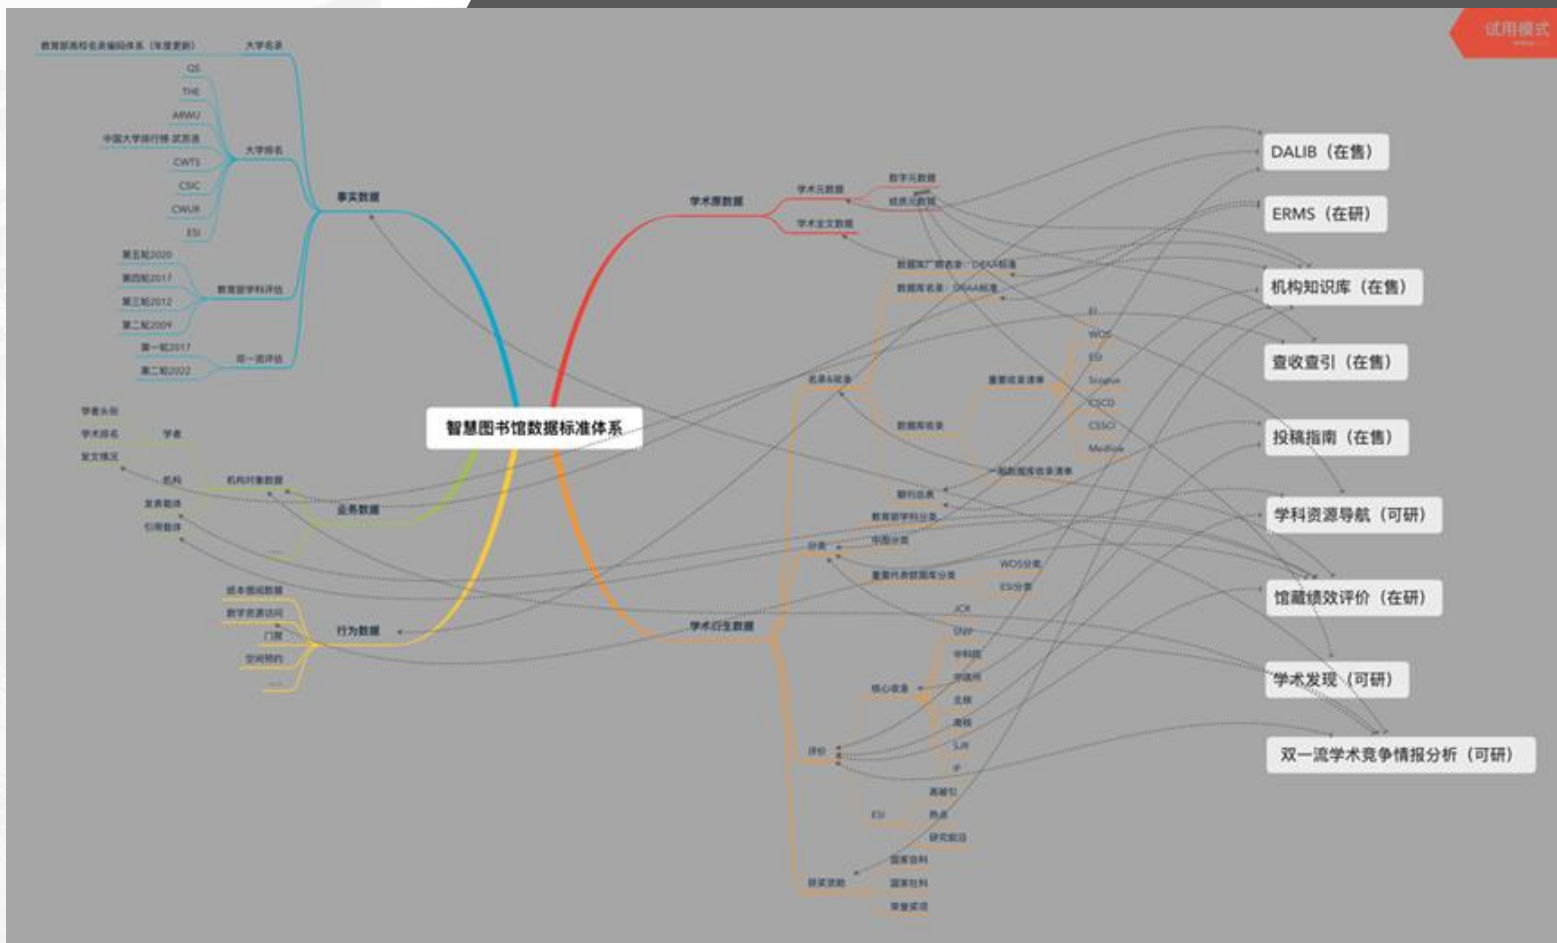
试用模式

智慧图书馆数据标准体系

事实数据
大学名录
教育部高校名录编码体系（年度更新）
大学排名
QS
THE
ARWU
中国大学排行榜 武书连
CWTS
CSIC
CWUR
ESI
教育部学科评估
第五轮2020
第四轮2017
第三轮2012
第二轮2009
双一流评估
第一轮2017
第二轮2022

业务数据
机构对象数据
学者
学者头衔
学术排名
发文情况
机构
发表整体
引用整体
……

行为数据
纸本借阅数据
数字资源访问
门禁
空间预约
……

学术原数据
学术元数据
数字元数据
纸质元数据
学术全文数据

学术衍生数据
名录&收录
数据库厂商名录 · DRAA标准
数据库名录 · DRAA标准
数据库收录
重要收录清单
EI
WOS
ESI
Scopus
CSCD
CSSCI
Medline
一般数据库收录清单
期刊出典
分类
教育部学科分类
中图分类
重要代表数据库分类
WOS分类
ESI分类
评价
核心收录
JCR
SNIP
中科院
中国科
北核
南核
SJR
IF
ESI
高被引
热点
研究前沿
获奖资助
国家自科
国家社科
学者奖项

DALIB（在售）
ERMS（在研）
机构知识库（在售）
查收查引（在售）
投稿指南（在售）
学科资源导航（可研）
馆藏绩效评价（在研）
学术发现（可研）
双一流学术竞争情报分析（可研）